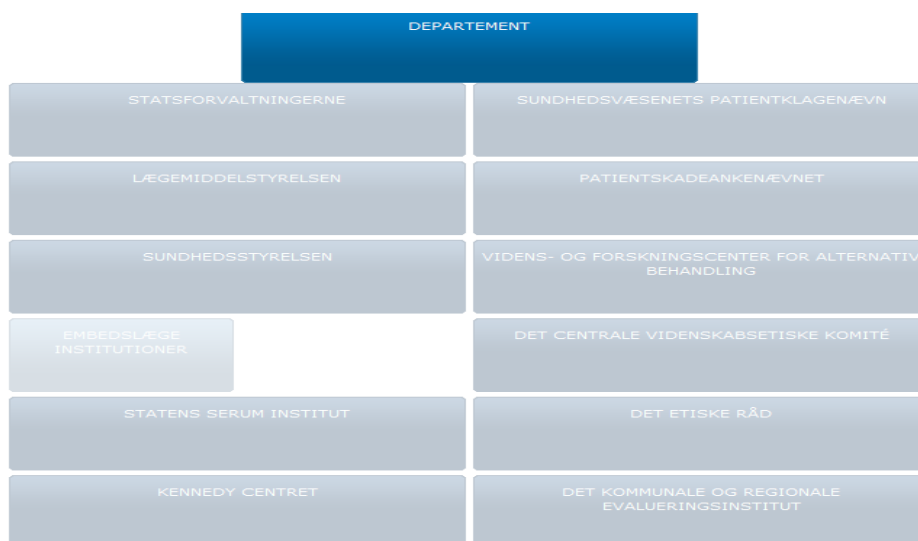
DEPARTEMENT

STATSFORVALTNINGERNE

SUNDHEDSVÆSENETS PATIENTKLAGENÆVN

LÆGEMIDDELSTYRELSEN

PATIENTSKADEANKENÆVNET

SUNDHEDSSTYRELSEN

VIDENS- OG FORSKNINGSCENTER FOR ALTERNATIV BEHANDLING

EMBEDSLÆGE INSTITUTIONER

DET CENTRALE VIDENSKABSETISKE KOMITÉ

STATENS SERUM INSTITUT

DET ETISKE RÅD

KENNEDY CENTRET

DET KOMMUNALE OG REGIONALE EVALUERINGSINSTITUT